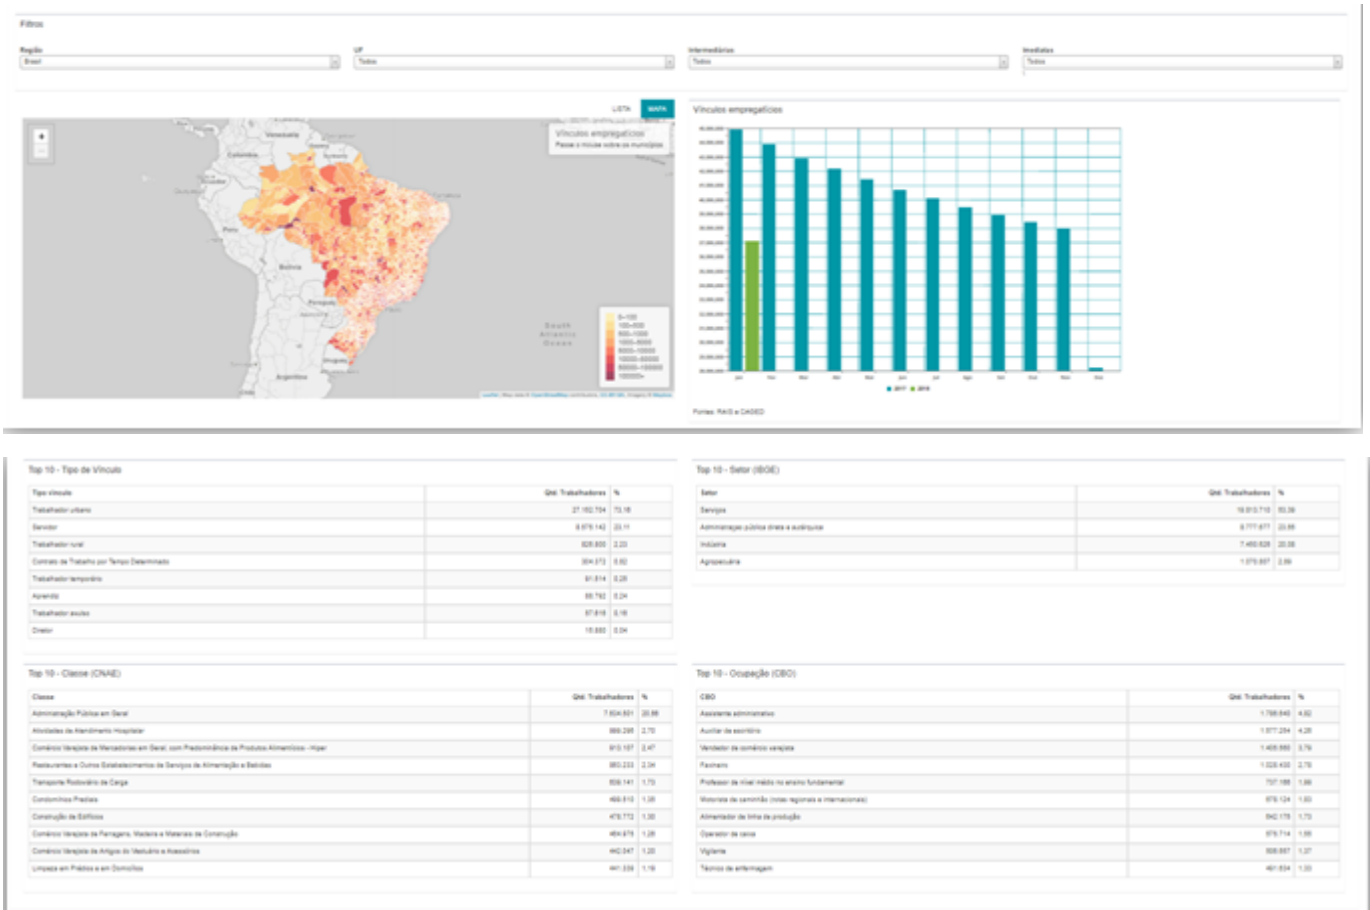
Filtros

Região
Brasil

UF
Todos

Intermediárias
Todos

Imediatas
Todos

LISTA MAPA

Vínculos empregatícios
Passe o mouse sobre os municípios

Venezuela
Colombia
Peru
Bolivia
Paraguay
Argentina
South Atlantic Ocean

0-100
100-500
500-1000
1000-5000
5000-10000
10000-50000
50000-100000
100000+

Vínculos empregatícios

Jan Fev Mar Abr Mai Jun Jul Ago Set Out Nov Dez

2017 2018

Fontes: RAIS e CAGED

Top 10 - Tipo de Vínculo

| Tipo vínculo | Qtd. Trabalhadores | % |
|---|---|---|
| Trabalhador urbano | 27.152.754 | 73.16 |
| Servidor | 8.676.142 | 23.11 |
| Trabalhador rural | 828.800 | 2.23 |
| Contrato de Trabalho por Tempo Determinado | 304.372 | 0.82 |
| Trabalhador temporário | 91.814 | 0.25 |
| Aprendiz | 88.792 | 0.24 |
| Trabalhador avulso | 67.818 | 0.18 |
| Diretor | 15.880 | 0.04 |

Top 10 - Setor (IBGE)

| Setor | Qtd. Trabalhadores | % |
|---|---|---|
| Serviços | 19.810.716 | 53.39 |
| Administração pública direta e autárquica | 8.777.677 | 23.65 |
| Indústria | 7.450.828 | 20.08 |
| Agropecuária | 1.070.697 | 2.89 |

Top 10 - Classe (CNAE)

| Classe | Qtd. Trabalhadores | % |
|---|---|---|
| Administração Pública em Geral | 7.634.831 | 20.88 |
| Atividades de Atendimento Hospitalar | 988.298 | 2.70 |
| Comércio Varejista de Mercadorias em Geral, com Predominância de Produtos Alimentícios - Hiper | 913.107 | 2.47 |
| Restaurantes e Outros Estabelecimentos de Serviços de Alimentação e Bebidas | 983.233 | 2.34 |
| Transporte Rodoviário de Carga | 639.141 | 1.73 |
| Condomínios Prediais | 489.810 | 1.30 |
| Construção de Edifícios | 479.772 | 1.30 |
| Comércio Varejista de Ferragens, Madeira e Materiais de Construção | 464.875 | 1.26 |
| Comércio Varejista de Artigos do Vestuário e Acessórios | 442.047 | 1.20 |
| Limpeza em Prédios e em Domicílios | 441.339 | 1.19 |

Top 10 - Ocupação (CBO)

| CBO | Qtd. Trabalhadores | % |
|---|---|---|
| Assistente administrativo | 1.798.640 | 4.82 |
| Auxiliar de escritório | 1.577.264 | 4.26 |
| Vendedor de comércio varejista | 1.405.880 | 3.79 |
| Faxineiro | 1.028.430 | 2.78 |
| Professor de nível médio no ensino fundamental | 737.186 | 1.99 |
| Motorista de caminhão (rotas regionais e internacionais) | 678.124 | 1.83 |
| Alimentador de linha de produção | 642.175 | 1.73 |
| Operador de caixa | 678.714 | 1.59 |
| Vigilante | 508.687 | 1.37 |
| Técnico de enfermagem | 491.634 | 1.33 |